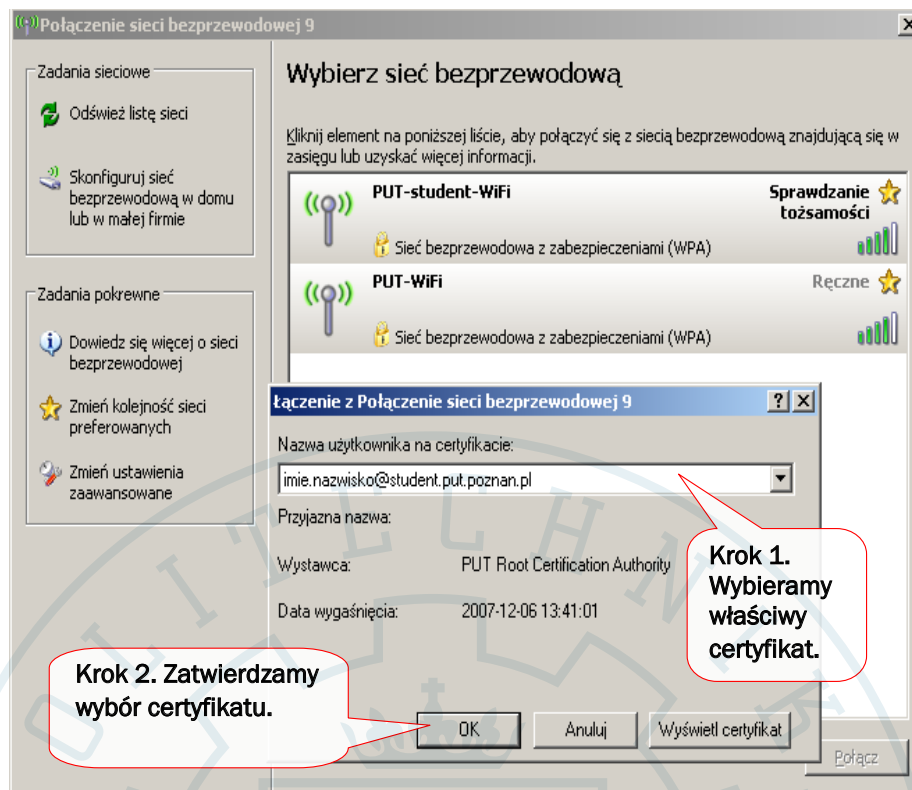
Połączenie sieci bezprzewodowej 9

Zadania sieciowe

Odśwież listę sieci

Skonfiguruj sieć bezprzewodową w domu lub w małej firmie

Zadania pokrewne

Dowiedz się więcej o sieci bezprzewodowej

Zmień kolejność sieci preferowanych

Zmień ustawienia zaawansowane

Wybierz sieć bezprzewodową

Kliknij element na poniższej liście, aby połączyć się z siecią bezprzewodową znajdującą się w zasięgu lub uzyskać więcej informacji.

PUT-student-WiFi
Sprawdzanie tożsamości
Sieć bezprzewodowa z zabezpieczeniami (WPA)

PUT-WiFi
Ręczne
Sieć bezprzewodowa z zabezpieczeniami (WPA)

łączenie z Połączenie sieci bezprzewodowej 9

Nazwa użytkownika na certyfikacie:
imie.nazwisko@student.put.poznan.pl

Przyjazna nazwa:

Wystawca: PUT Root Certification Authority

Data wygaśnięcia: 2007-12-06 13:41:01

Krok 1. Wybieramy właściwy certyfikat.

Krok 2. Zatwierdzamy wybór certyfikatu.

OK
Anuluj
Wyświetl certyfikat

Połącz